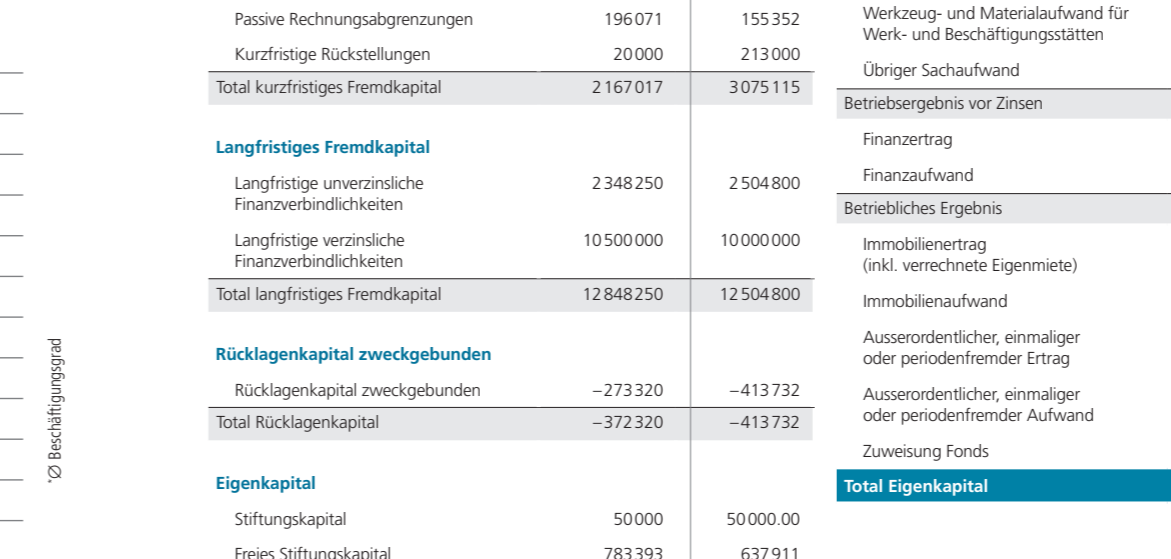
*Ø Beschäftigungsgrad

| | | |
|---|---|---|
| Passive Rechnungsabgrenzungen | 196 071 | 155 352 |
| Kurzfristige Rückstellungen | 20 000 | 213 000 |
| Total kurzfristiges Fremdkapital | 2 167 017 | 3 075 115 |

**Langfristiges Fremdkapital**

| | | |
|---|---|---|
| Langfristige unverzinsliche Finanzverbindlichkeiten | 2 348 250 | 2 504 800 |
| Langfristige verzinsliche Finanzverbindlichkeiten | 10 500 000 | 10 000 000 |
| Total langfristiges Fremdkapital | 12 848 250 | 12 504 800 |

**Rücklagenkapital zweckgebunden**

| | | |
|---|---|---|
| Rücklagenkapital zweckgebunden | – 273 320 | – 413 732 |
| Total Rücklagenkapital | – 372 320 | – 413 732 |

**Eigenkapital**

| | | |
|---|---|---|
| Stiftungskapital | 50 000 | 50 000.00 |
| Freies Stiftungskapital | 783 393 | 637 911 |

Werkzeug- und Materialaufwand für Werk- und Beschäftigungsstätten

Übriger Sachaufwand

Betriebsergebnis vor Zinsen

Finanzertrag

Finanzaufwand

Betriebliches Ergebnis

Immobilienertrag (inkl. verrechnete Eigenmiete)

Immobilienaufwand

Ausserordentlicher, einmaliger oder periodenfremder Ertrag

Ausserordentlicher, einmaliger oder periodenfremder Aufwand

Zuweisung Fonds

**Total Eigenkapital**